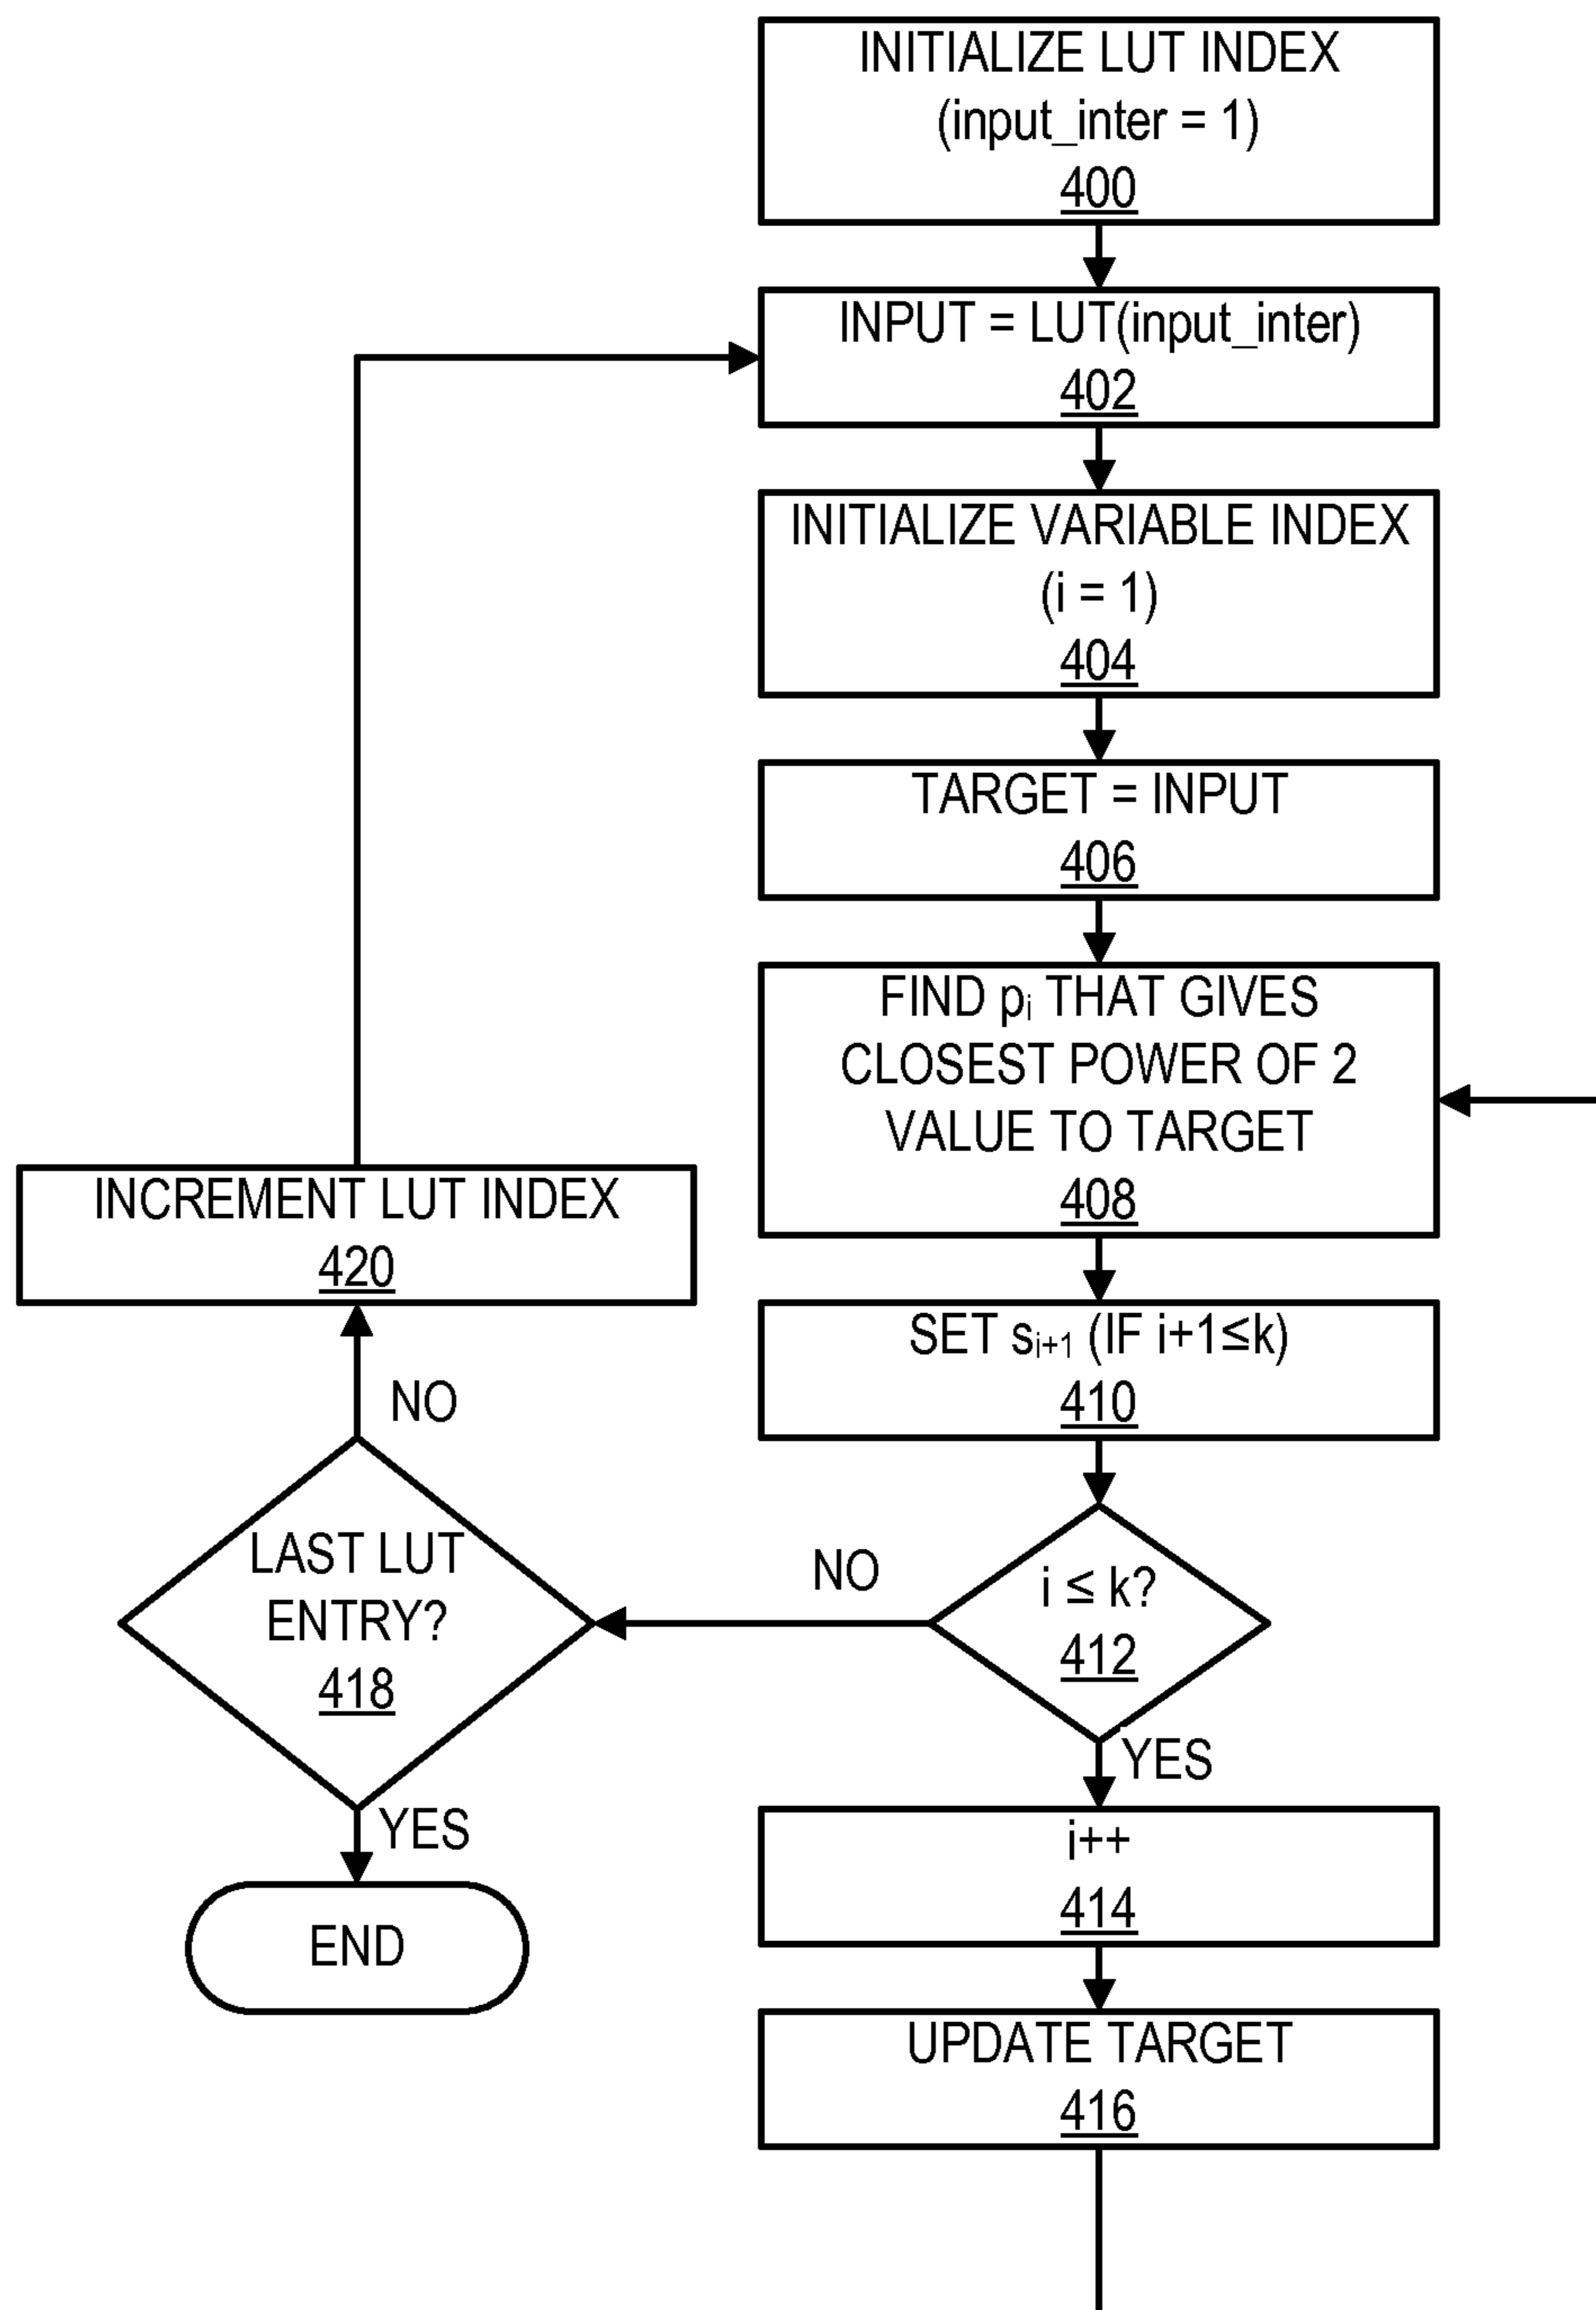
INITIALIZE LUT INDEX
(input_inter = 1)
400

INPUT = LUT(input_inter)
402

INITIALIZE VARIABLE INDEX
(i = 1)
404

TARGET = INPUT
406

FIND $p_i$ THAT GIVES CLOSEST POWER OF 2 VALUE TO TARGET
408

INCREMENT LUT INDEX
420

SET $s_{i+1}$ (IF $i+1 \leq k$)
410

NO

LAST LUT ENTRY?
418

NO

$i \leq k$?
412

YES

YES

END

i++
414

UPDATE TARGET
416